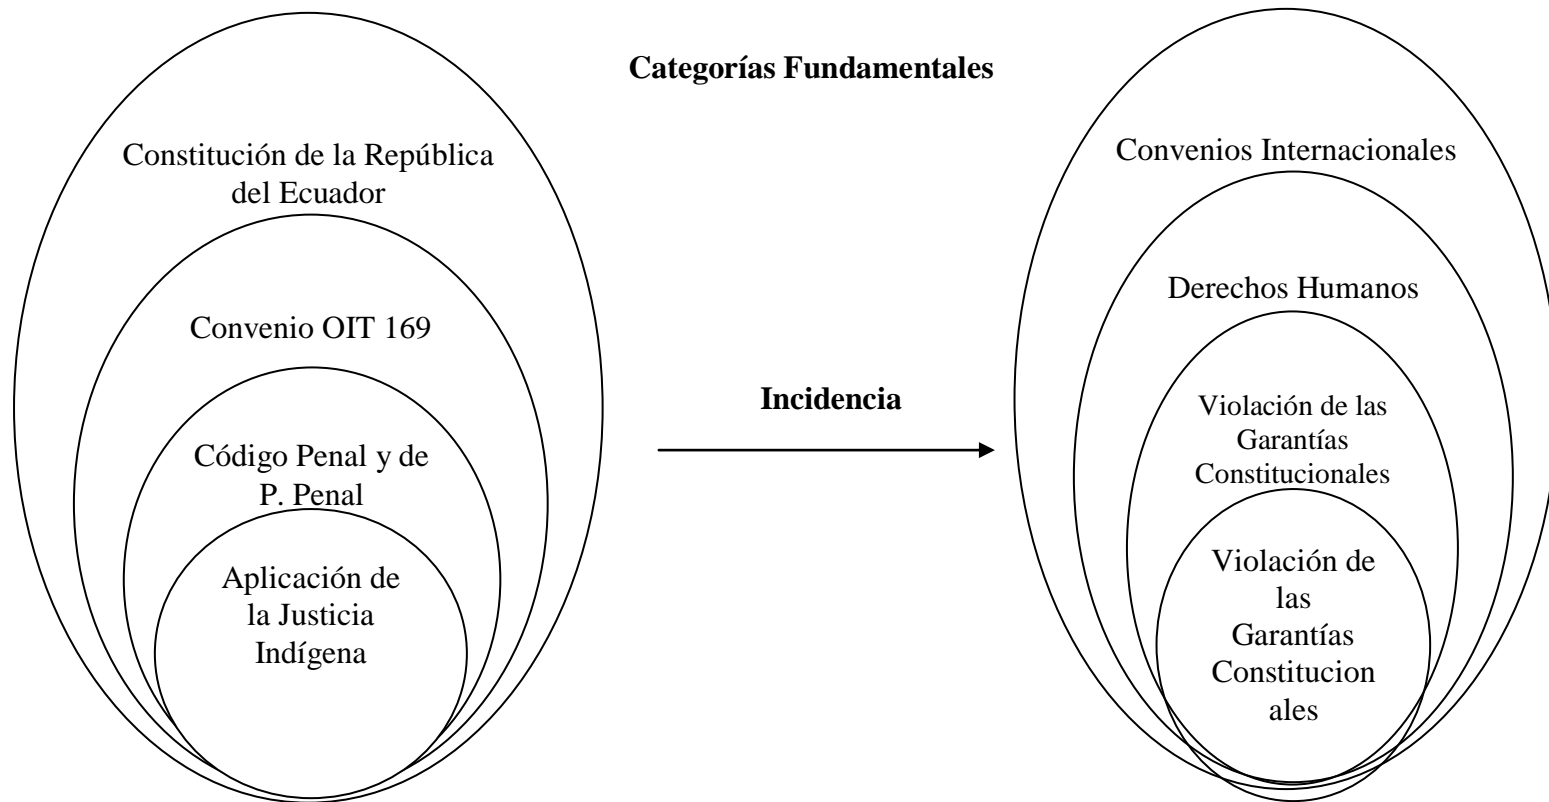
Categorías Fundamentales

Constitución de la República del Ecuador

Convenio OIT 169

Código Penal y de P. Penal

Aplicación de la Justicia Indígena

Incidencia

Convenios Internacionales

Derechos Humanos

Violación de las Garantías Constitucionales

Violación de las Garantías Constitucion ales